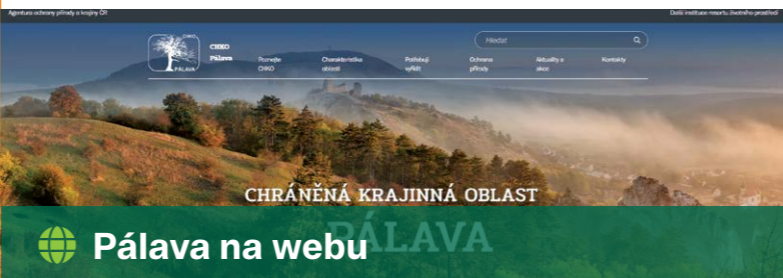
Agentura ochrany přírody a krajiny ČR

Další instituce resortu životního prostředí

PÁLAVA

CHKO Pálava

Poznejte CHKO

Charakteristika oblasti

Potřebuji vyřídit

Ochrana přírody

Aktuality a akce

Kontakty

Hledat

CHRÁNĚNÁ KRAJINNÁ OBLAST

PÁLAVA

Pálava na webu